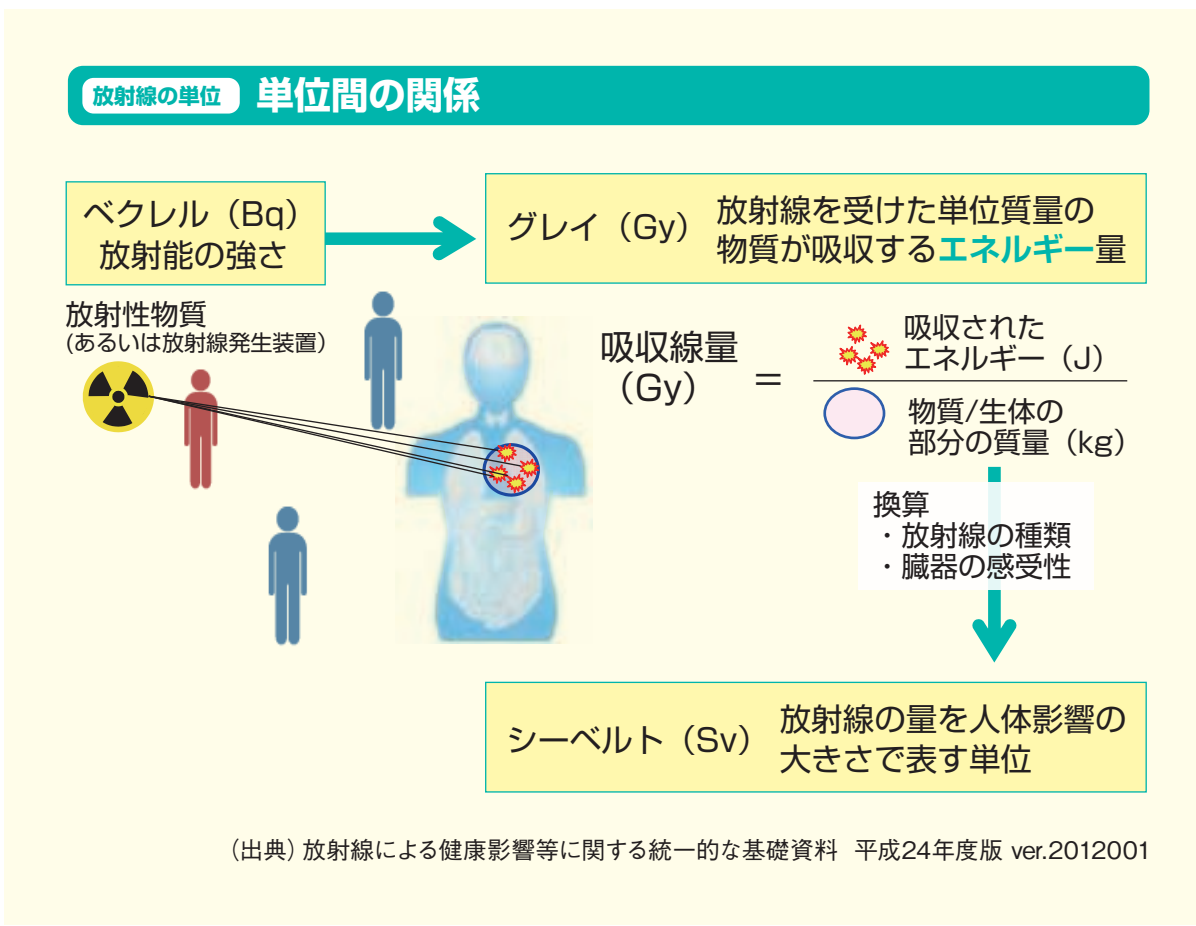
放射線の単位 単位間の関係

ベクレル（Bq）
放射能の強さ

グレイ（Gy） 放射線を受けた単位質量の物質が吸収するエネルギー量

放射性物質
（あるいは放射線発生装置）

吸収線量（Gy） ＝ $\frac{\text{吸収されたエネルギー（J）}}{\text{物質/生体の部分の質量（kg）}}$

換算
・放射線の種類
・臓器の感受性

シーベルト（Sv） 放射線の量を人体影響の大きさで表す単位

（出典）放射線による健康影響等に関する統一的な基礎資料 平成24年度版 ver.2012001